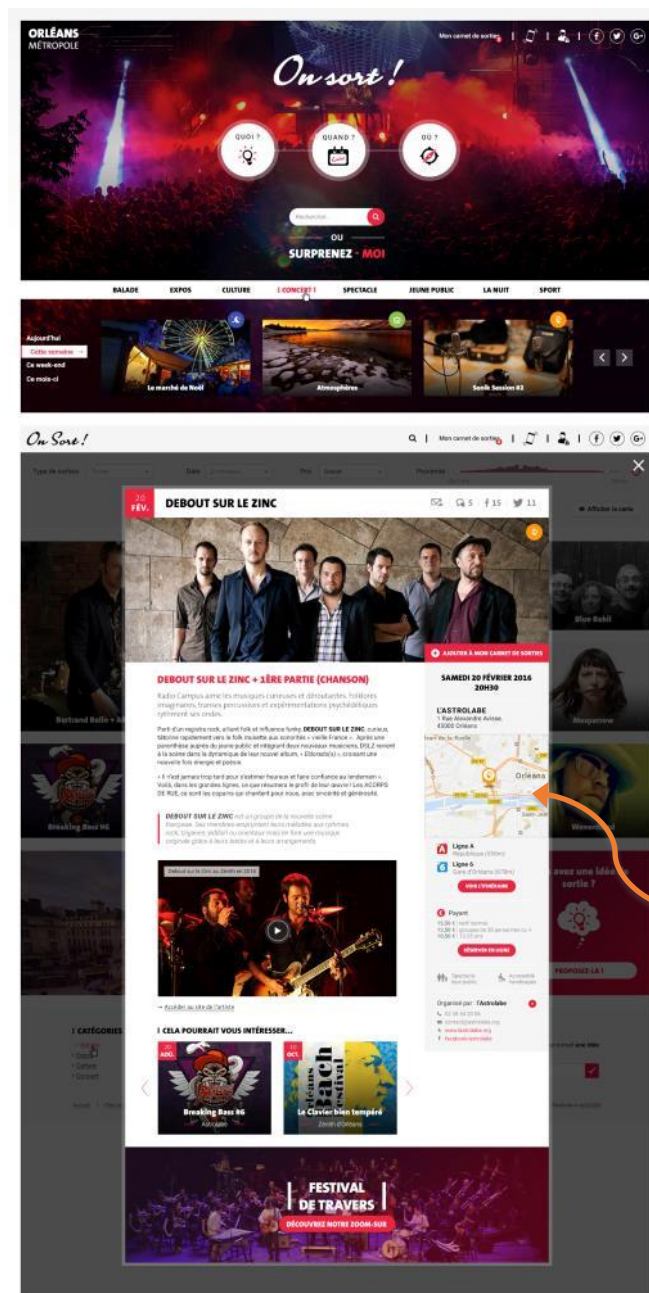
ORLÉANS MÉTROPOLE

Mon carnet de sorties

On sort !

QUOI ?

QUAND ?

OÙ ?

Recherche...

OU

SURPRENEZ - MOI

BALADE EXPOS CULTURE | CONCERT | SPECTACLE JEUNE PUBLIC LA NUIT SPORT

Aujourd'hui
Cette semaine
Ce week-end
Ce mois-ci

Le marché de Noël

Atmosphères

Sonic Session #2

On Sort !

Mon carnet de sorties

20 FÉV.

DEBOUT SUR LE ZINC

5 | f 15 | 11

AJOUTER À MON CARNET DE SORTIES

DEBOUT SUR LE ZINC + 1ÈRE PARTIE (CHANSON)

SAMEDI 20 FÉVRIER 2016 20H30

L'ASTROLABE
1 Rue Alexandre Avisse, 45000 Orléans

Ligne A

Ligne 6

VOIR L'ITINÉRAIRE

Payant

RÉSERVER EN LIGNE

Organisé par : l'Astrolabe

Debout sur le Zinc au Zénith en 2016

→ Accéder au site de l'artiste

| CELA POURRAIT VOUS INTÉRESSER...

20 AOÛ.
Breaking Bass #6
Astrolabe

10 OCT.
Le Clavier bien tempéré
Zénith d'Orléans

FESTIVAL DE TRAVERS
DÉCOUVREZ NOTRE ZOOM-SUR

Bertrand Belin

Breaking Bass #6

Blue Bell

Moquerow

| CATÉGORIES

avez une idée sortie ?

PROPOSEZ-LA !